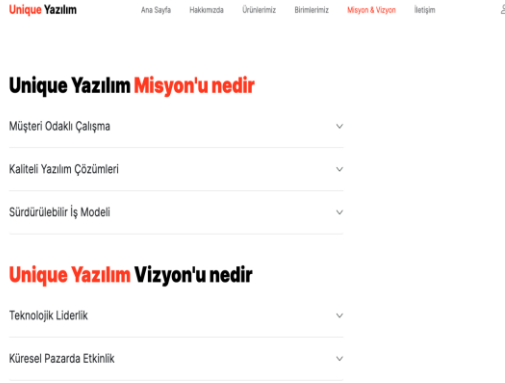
Unique Yazılım

Ana Sayfa Hakkımızda Ürünlerimiz Birimlerimiz Misyon & Vizyon İletişim

Unique Yazılım Misyon'u nedir

Müşteri Odaklı Çalışma

Kaliteli Yazılım Çözümleri

Sürdürülebilir İş Modeli

Unique Yazılım Vizyon'u nedir

Teknolojik Liderlik

Küresel Pazarda Etkinlik